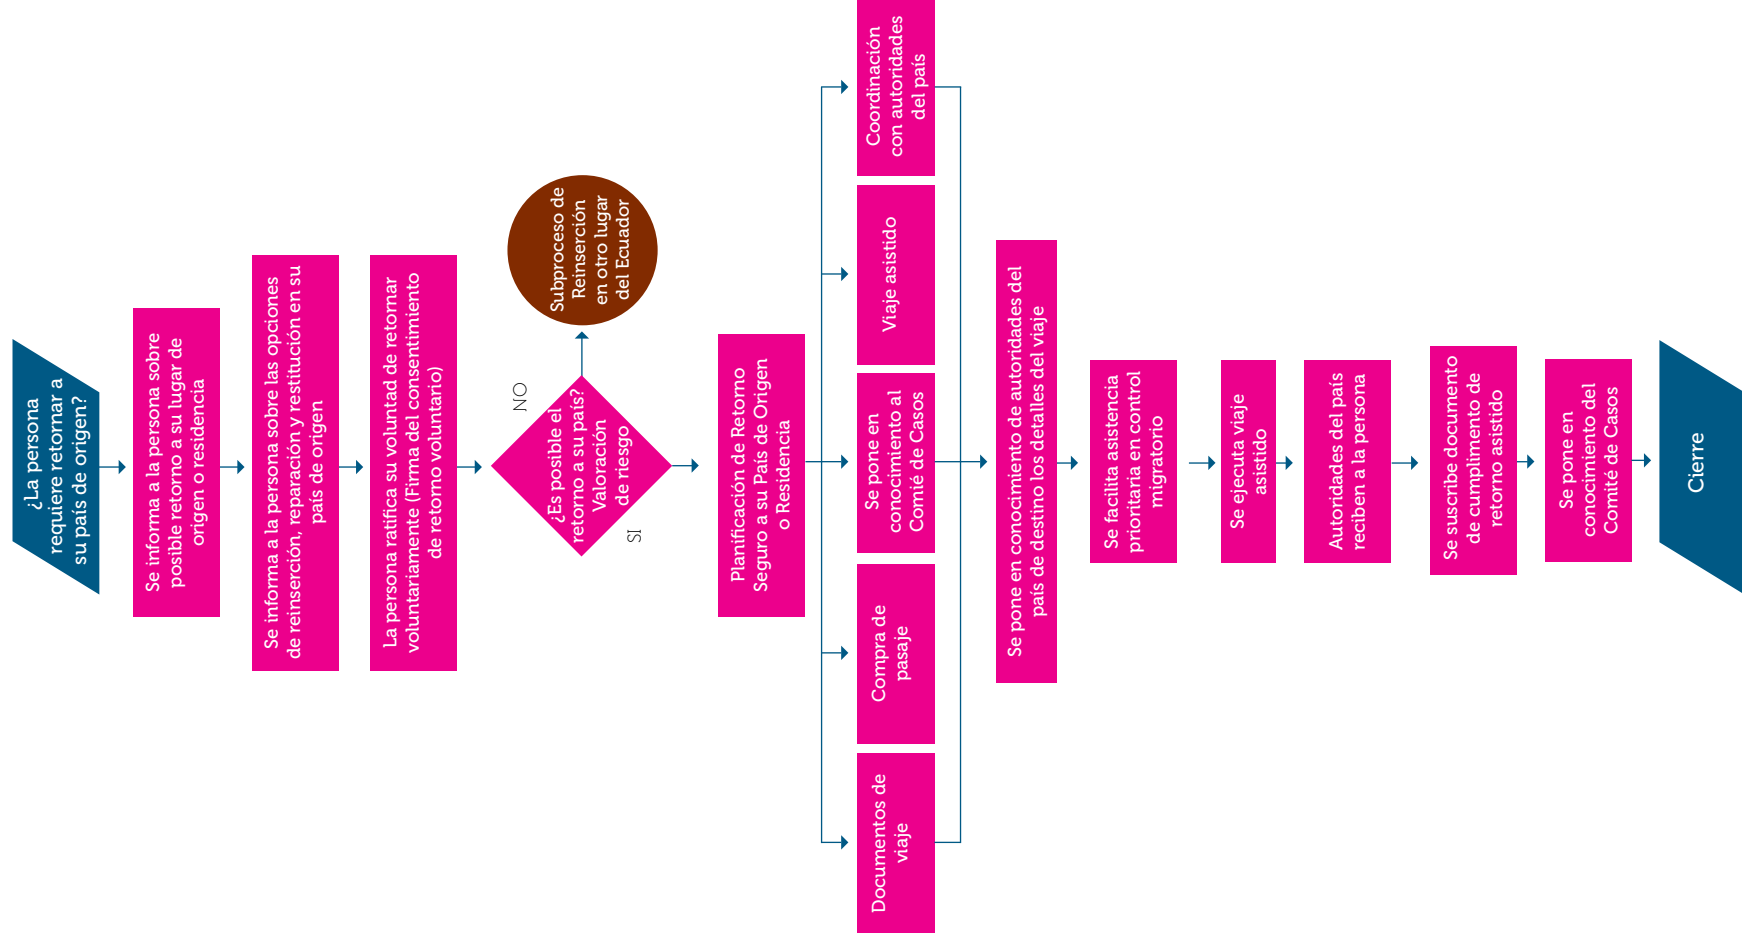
¿La persona requiere retornar a su país de origen?

Se informa a la persona sobre posible retorno a su lugar de origen o residencia

Se informa a la persona sobre las opciones de reinserción, reparación y restitución en su país de origen

La persona ratifica su voluntad de retornar voluntariamente (Firma del consentimiento de retorno voluntario)

¿Es posible el retorno a su país? Valoración de riesgo

NO

Subproceso de Reinserción en otro lugar del Ecuador

SI

Planificación de Retorno Seguro a su País de Origen o Residencia

Coordinación con autoridades del país

Viaje asistido

Se pone en conocimiento al Comité de Casos

Compra de pasaje

Documentos de viaje

Se pone en conocimiento de autoridades del país de destino los detalles del viaje

Se facilita asistencia prioritaria en control migratorio

Se ejecuta viaje asistido

Autoridades del país reciben a la persona

Se suscribe documento de cumplimiento de retorno asistido

Se pone en conocimiento del Comité de Casos

Cierre